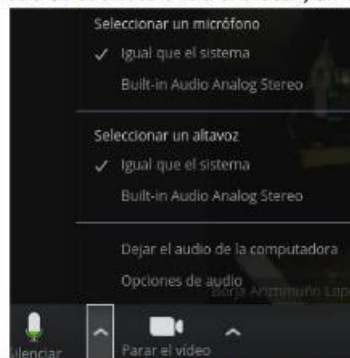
Seleccionar un micrófono
✓ Igual que el sistema
Built-in Audio Analog Stereo

Seleccionar un altavoz
✓ Igual que el sistema
Built-in Audio Analog Stereo

Dejar el audio de la computadora
Opciones de audio

Borja Arizmendi Lop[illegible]

ilenciar
Parar el video